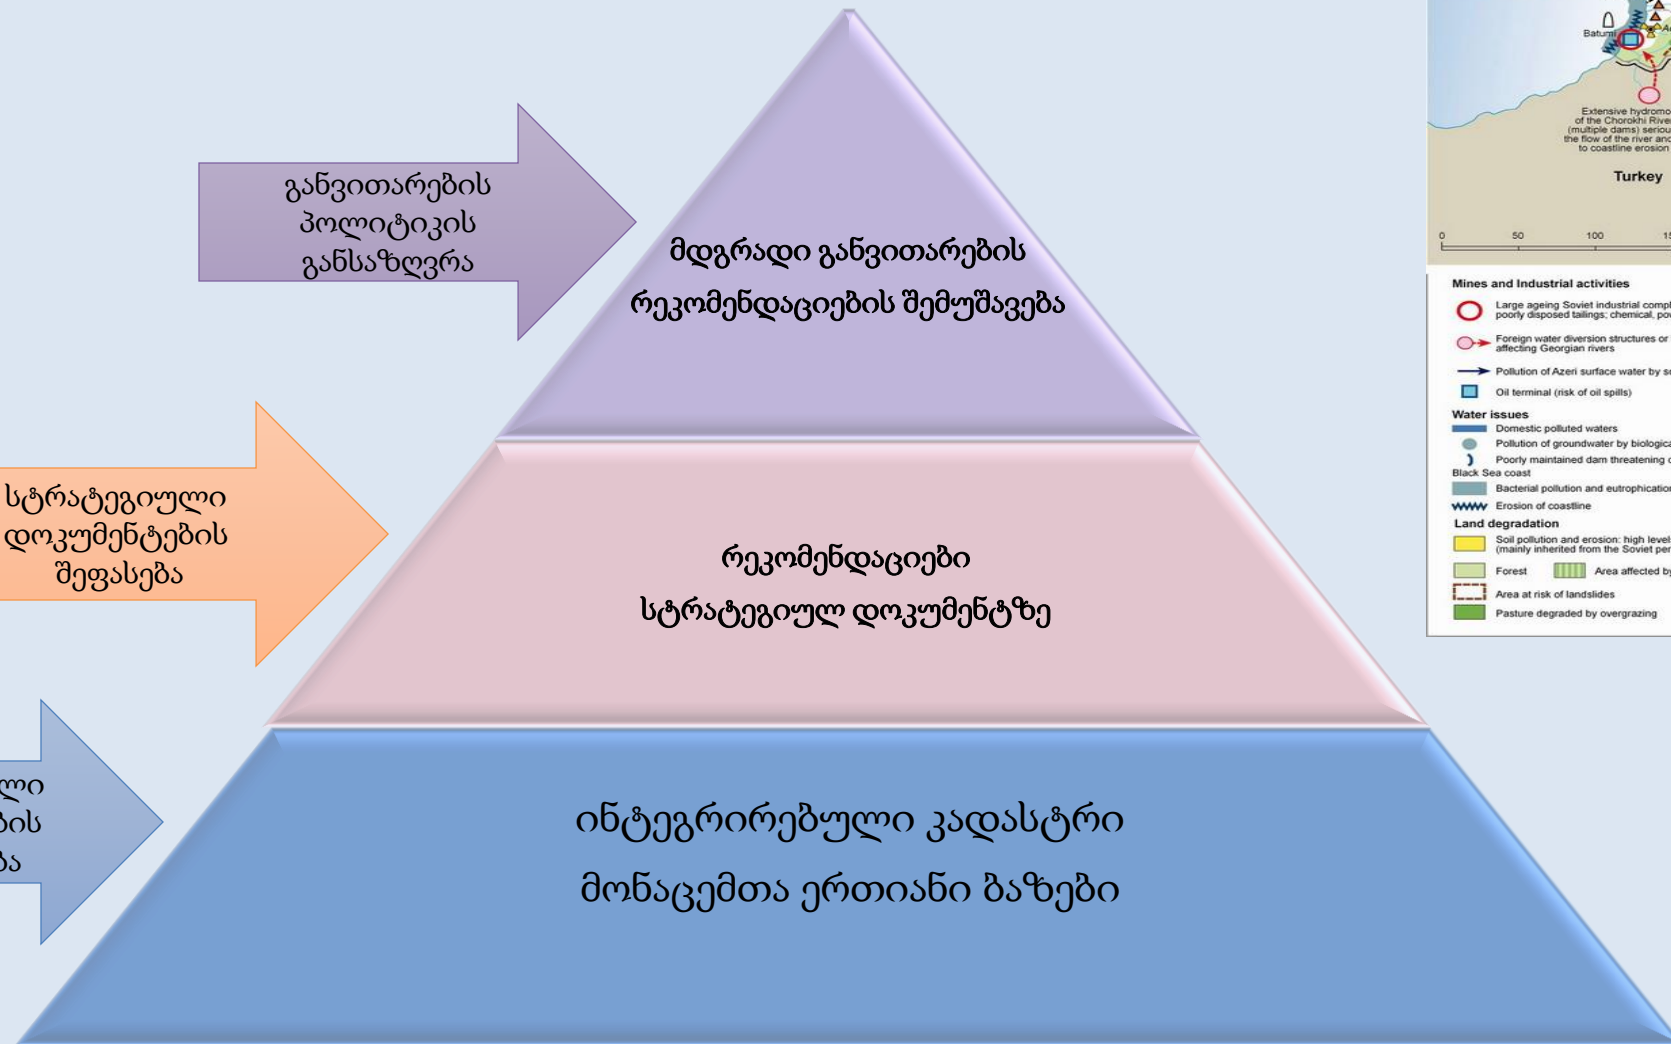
განვითარების პოლიტიკის განსაზღვრა

მდგრადი განვითარების რეკომენდაციების შემუშავება

სტრატეგიული დოკუმენტების შეფასება

რეკომენდაციები სტრატეგიულ დოკუმენტზე

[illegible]ლი
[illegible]ბის
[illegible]ა

ინტეგრირებული კადასტრი მონაცემთა ერთიანი ბაზები

Batumi

Extensive hydromo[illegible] of the Chorokhi Rive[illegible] (multiple dams) seriou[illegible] the flow of the river and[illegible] to coastline erosion

Turkey

0 50 100 15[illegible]

Mines and Industrial activities
Large ageing Soviet industrial comp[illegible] poorly disposed tailings: chemical, po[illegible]
Foreign water diversion structures or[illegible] affecting Georgian rivers
Pollution of Azeri surface water by s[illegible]
Oil terminal (risk of oil spills)
Water issues
Domestic polluted waters
Pollution of groundwater by biologica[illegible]
Poorly maintained dam threatening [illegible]
Black Sea coast
Bacterial pollution and eutrophicatio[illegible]
Erosion of coastline
Land degradation
Soil pollution and erosion: high level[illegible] (mainly inherited from the Soviet per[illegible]
Forest
Area affected b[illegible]
Area at risk of landslides
Pasture degraded by overgrazing